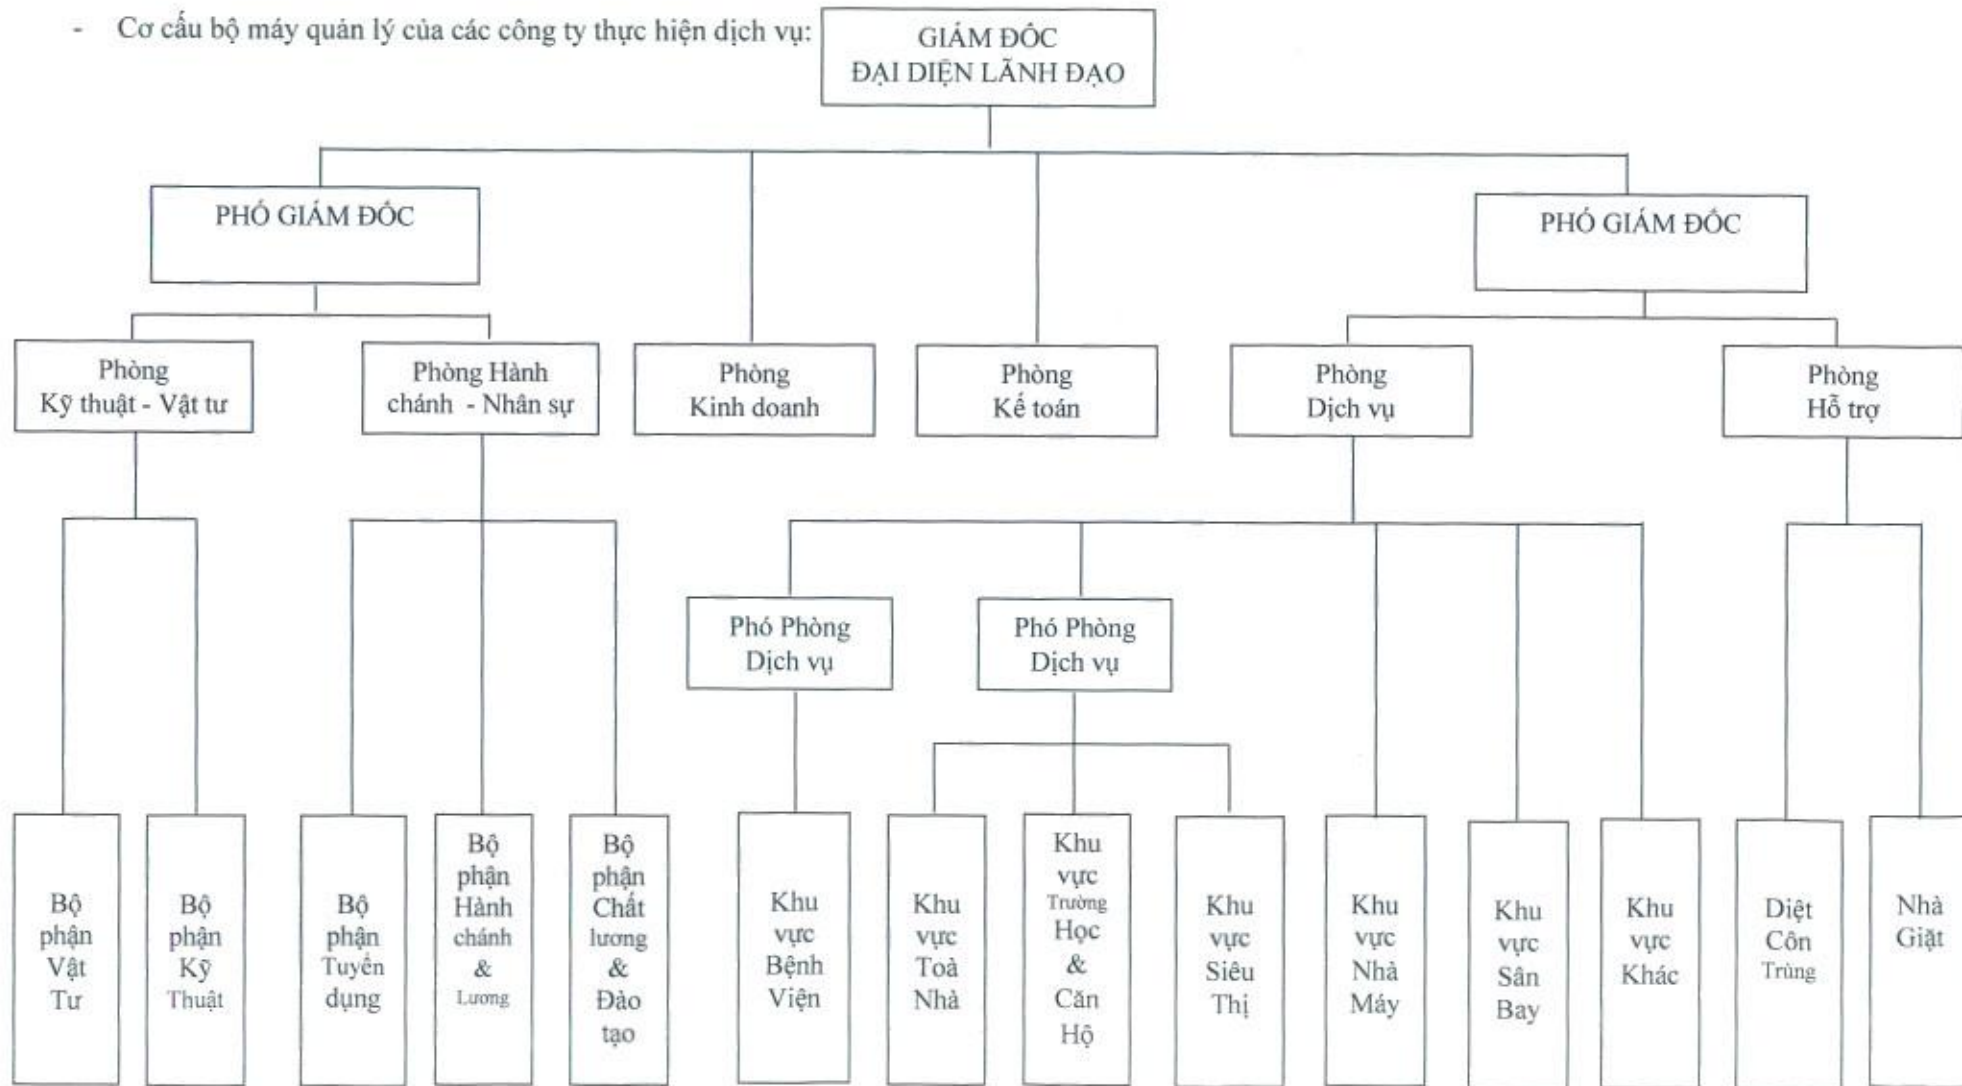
- Cơ cấu bộ máy quản lý của các công ty thực hiện dịch vụ:

GIÁM ĐỐC
ĐẠI DIỆN LÃNH ĐẠO

PHÓ GIÁM ĐỐC

PHÓ GIÁM ĐỐC

Phòng Kỹ thuật - Vật tư

Phòng Hành chánh - Nhân sự

Phòng Kinh doanh

Phòng Kế toán

Phòng Dịch vụ

Phòng Hỗ trợ

Phó Phòng Dịch vụ

Phó Phòng Dịch vụ

Bộ phận Vật Tư

Bộ phận Kỹ Thuật

Bộ phận Tuyển dụng

Bộ phận Hành chánh & Lương

Bộ phận Chất lượng & Đào tạo

Khu vực Bệnh Viện

Khu vực Toà Nhà

Khu vực Trường Học & Căn Hộ

Khu vực Siêu Thị

Khu vực Nhà Máy

Khu vực Sân Bay

Khu vực Khác

Diệt Côn Trùng

Nhà Giặt